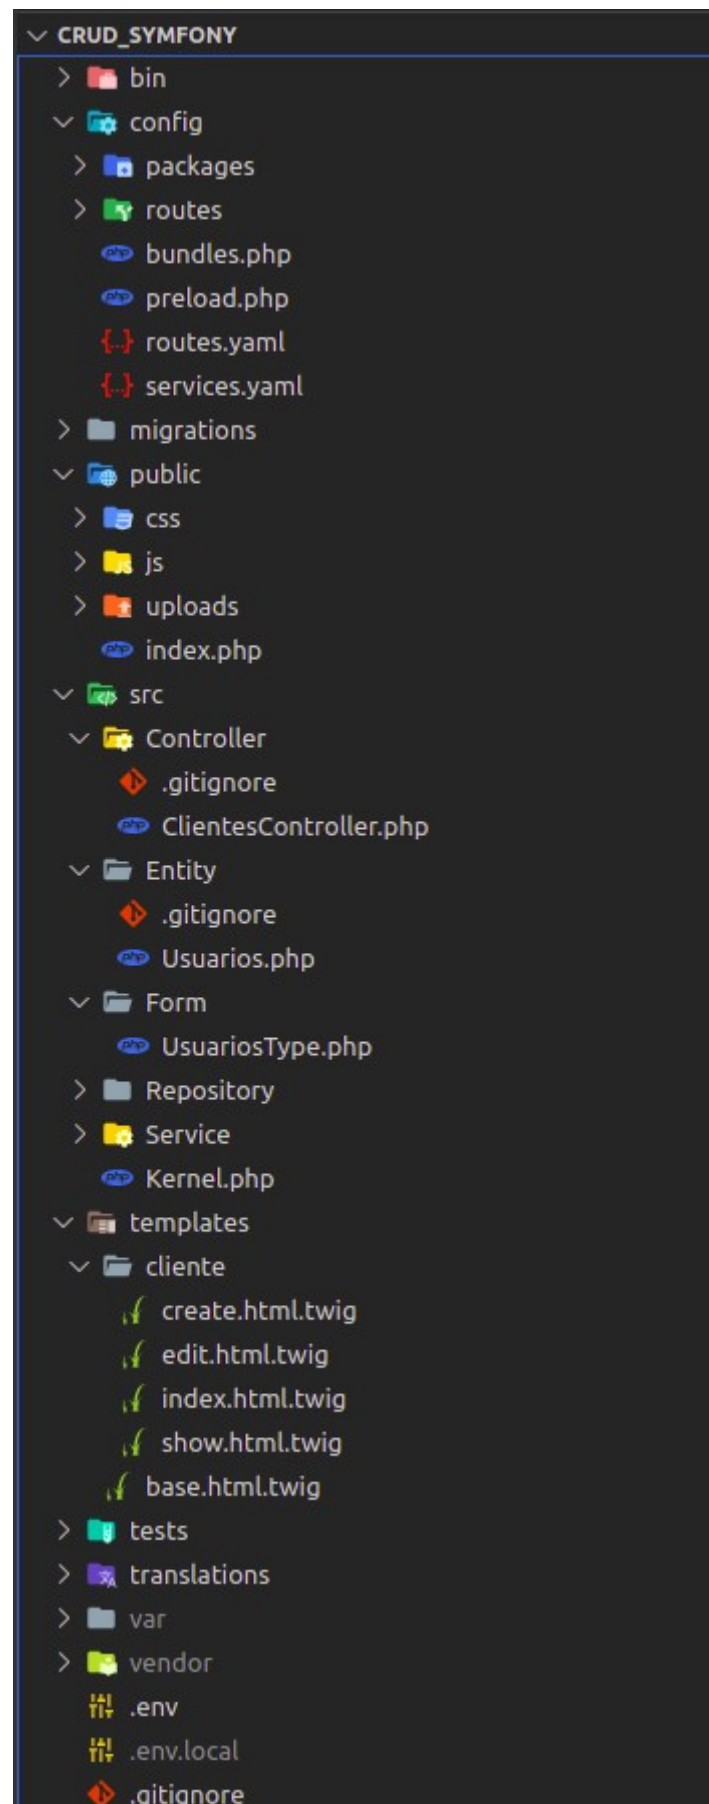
CRUD_SYMFONY
bin
config
packages
routes
bundles.php
preload.php
routes.yaml
services.yaml
migrations
public
css
js
uploads
index.php
src
Controller
.gitignore
ClientesController.php
Entity
.gitignore
Usuarios.php
Form
UsuariosType.php
Repository
Service
Kernel.php
templates
cliente
create.html.twig
edit.html.twig
index.html.twig
show.html.twig
base.html.twig
tests
translations
var
vendor
.env
.env.local
.gitignore